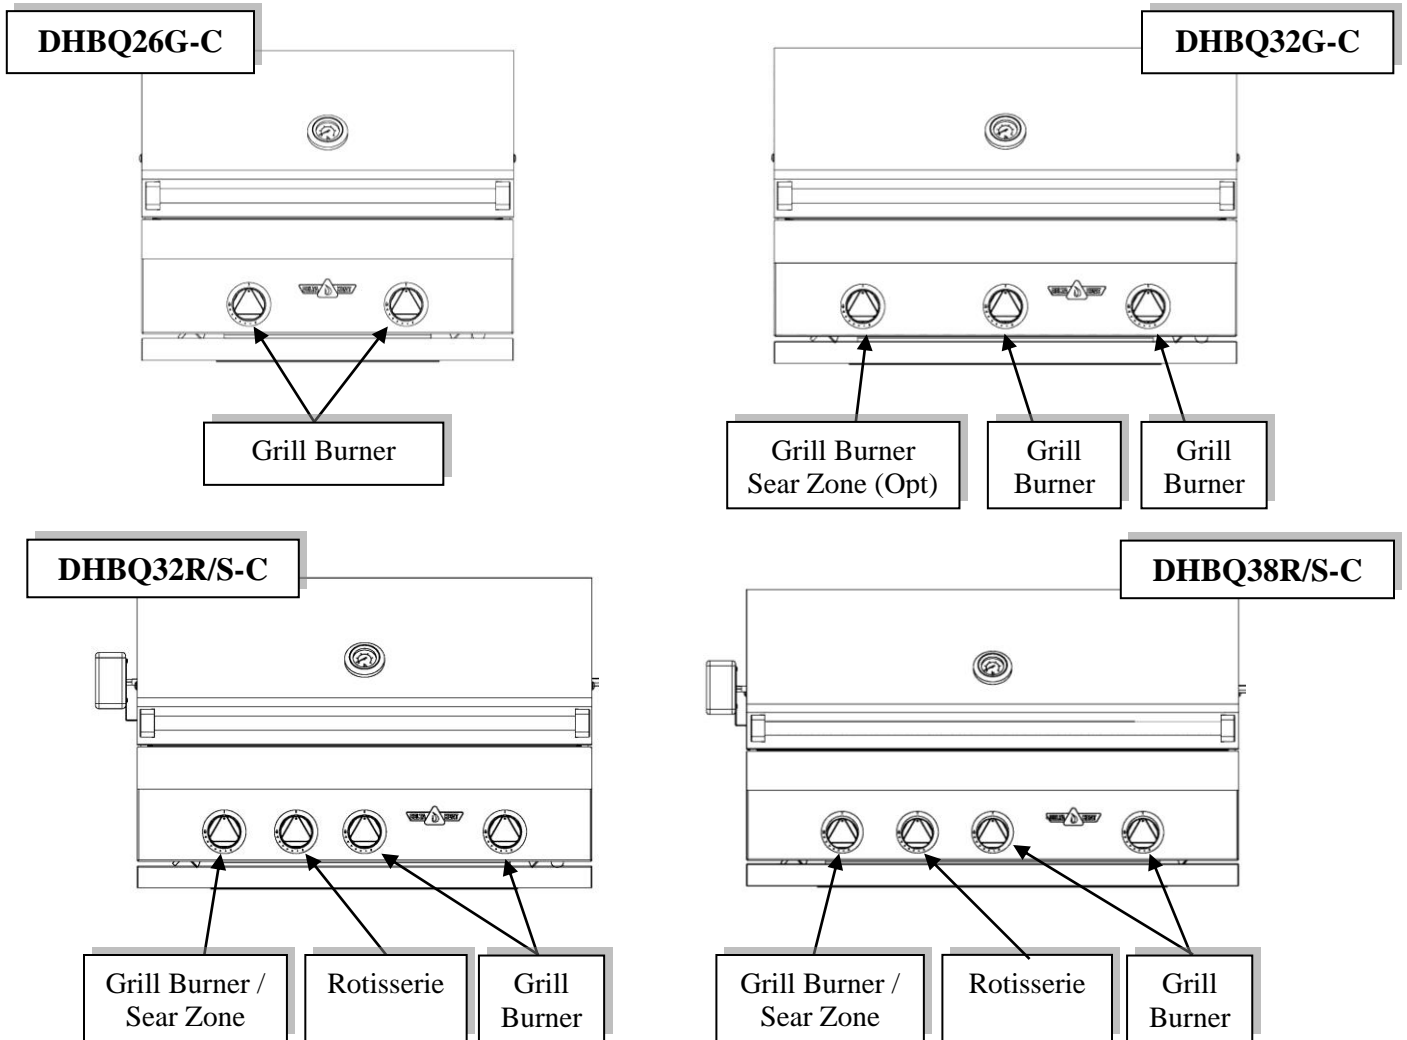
DHBQ26G-C

Grill Burner

DHBQ32G-C

Grill Burner Sear Zone (Opt)

Grill Burner

Grill Burner

DHBQ32R/S-C

Grill Burner / Sear Zone

Rotisserie

Grill Burner

DHBQ38R/S-C

Grill Burner / Sear Zone

Rotisserie

Grill Burner